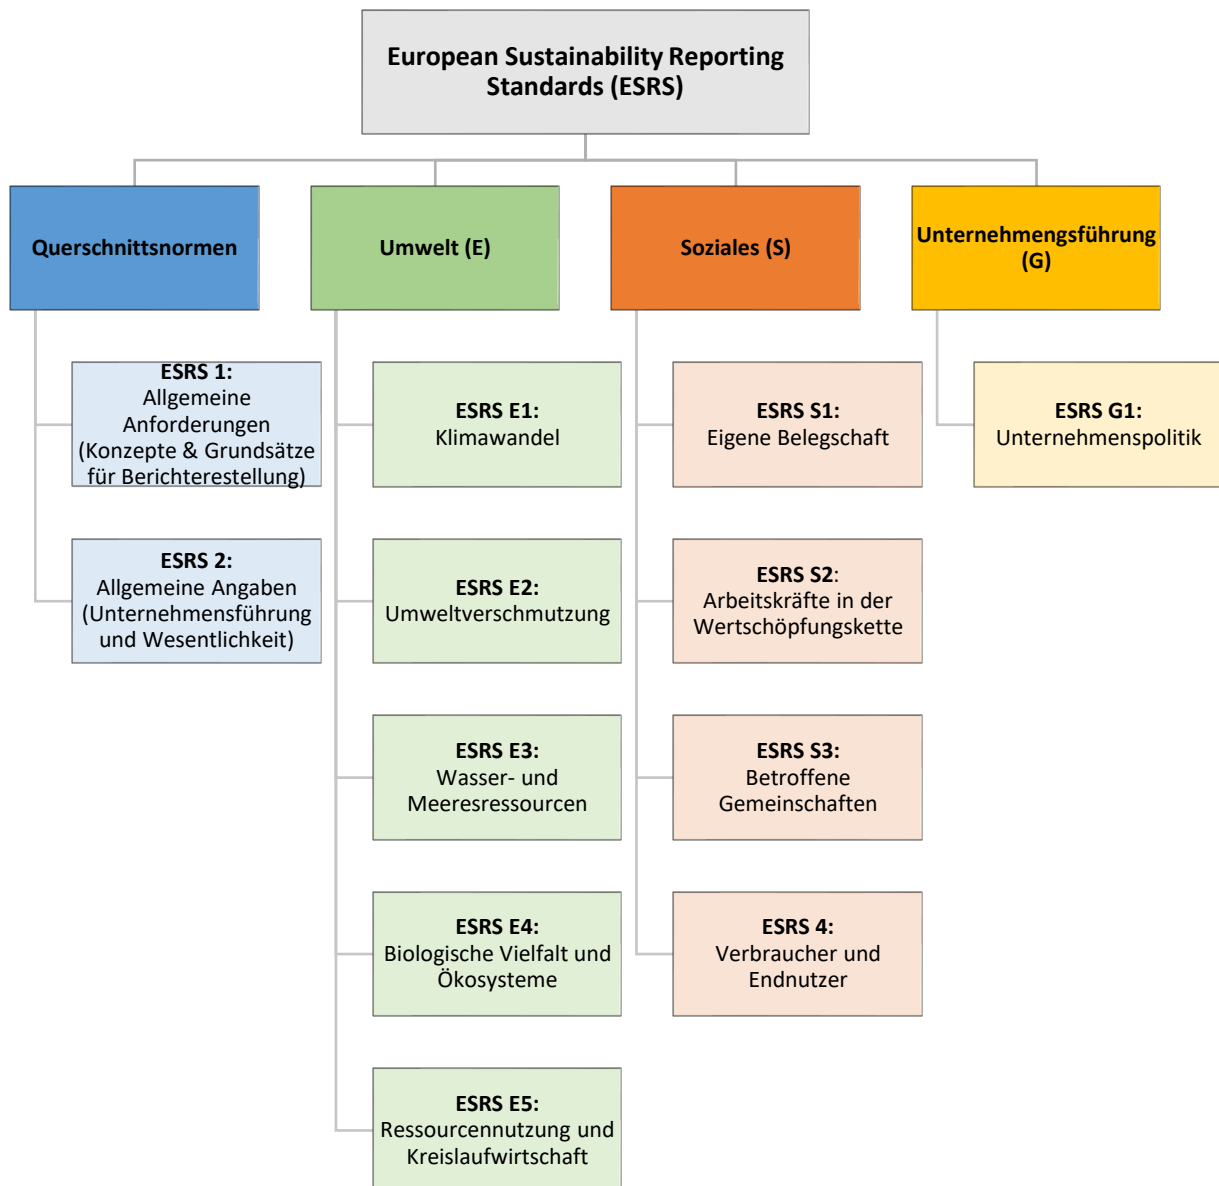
European Sustainability Reporting Standards (ESRS)

Querschnittsnormen

ESRS 1:
Allgemeine Anforderungen (Konzepte & Grundsätze für Berichterestellung)

ESRS 2:
Allgemeine Angaben (Unternehmensführung und Wesentlichkeit)

Umwelt (E)

ESRS E1:
Klimawandel

ESRS E2:
Umweltverschmutzung

ESRS E3:
Wasser- und Meeresressourcen

ESRS E4:
Biologische Vielfalt und Ökosysteme

ESRS E5:
Ressourcennutzung und Kreislaufwirtschaft

Soziales (S)

ESRS S1:
Eigene Belegschaft

ESRS S2:
Arbeitskräfte in der Wertschöpfungskette

ESRS S3:
Betroffene Gemeinschaften

ESRS 4:
Verbraucher und Endnutzer

Unternehmengsführung (G)

ESRS G1:
Unternehmenspolitik